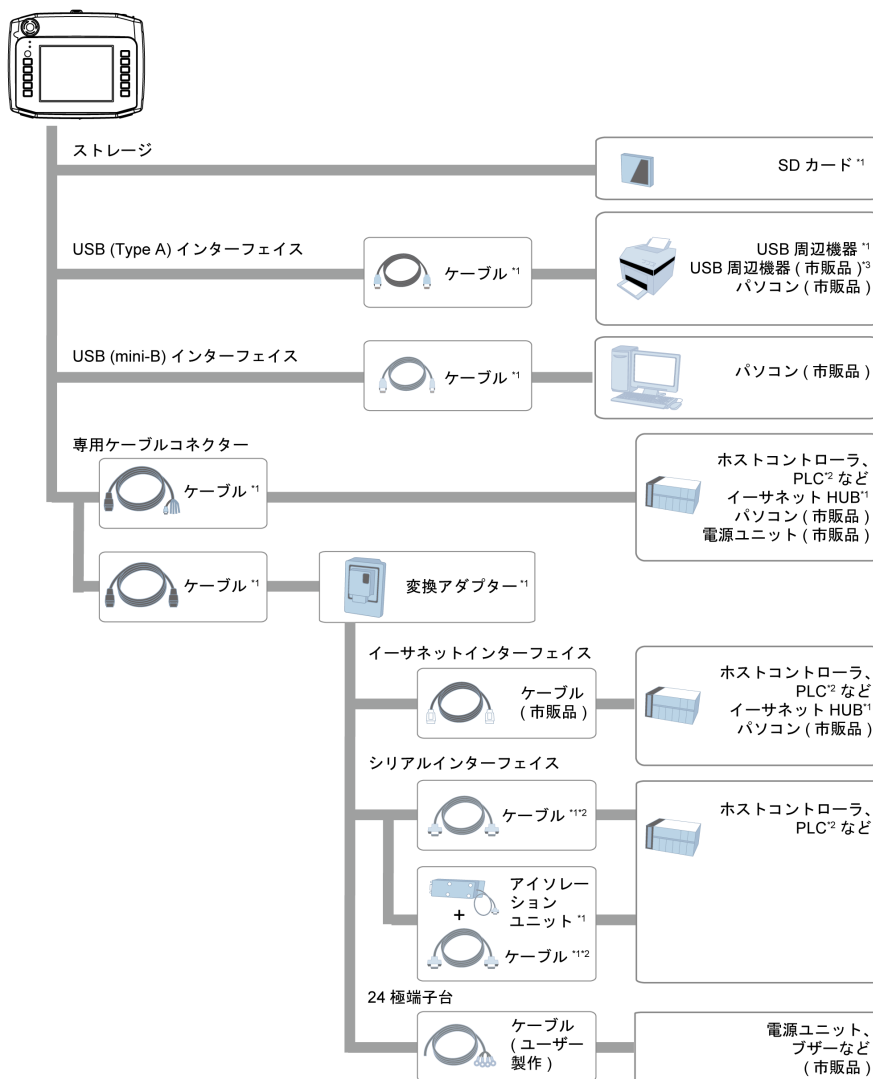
ストレージ

SD カード $^{*1}$

USB (Type A) インターフェイス

ケーブル $^{*1}$

USB 周辺機器 $^{*1}$
USB 周辺機器 ( 市販品 )$^{*3}$
パソコン ( 市販品 )

USB (mini-B) インターフェイス

ケーブル $^{*1}$

パソコン ( 市販品 )

専用ケーブルコネクター

ケーブル $^{*1}$

ホストコントローラ、
PLC$^{*2}$ など
イーサネット HUB$^{*1}$
パソコン ( 市販品 )
電源ユニット ( 市販品 )

ケーブル $^{*1}$

変換アダプター $^{*1}$

イーサネットインターフェイス

ケーブル
( 市販品 )

ホストコントローラ、
PLC$^{*2}$ など
イーサネット HUB$^{*1}$
パソコン ( 市販品 )

シリアルインターフェイス

ケーブル $^{*1*2}$

ホストコントローラ、
PLC$^{*2}$ など

アイソレーションユニット $^{*1}$
+
ケーブル $^{*1*2}$

24 極端子台

ケーブル
( ユーザー製作 )

電源ユニット、
ブザーなど
( 市販品 )